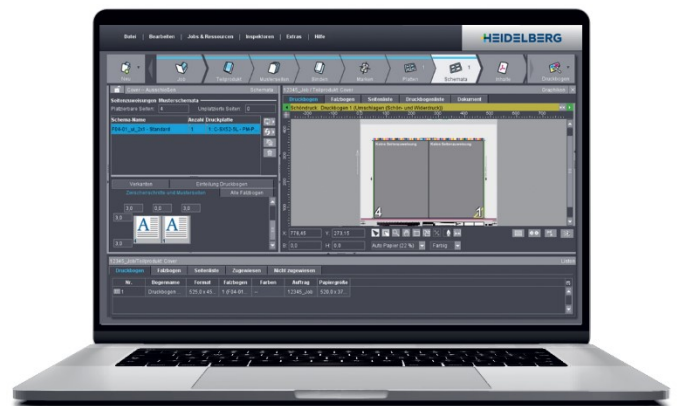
Datei | Bearbeiten | Jobs & Ressourcen | Inspektoren | Extras | Hilfe

HEIDELBERG

Neu

Job

Teilprodukt

Musterseiten

Seiten

Marken

Platten

Schemata

Ansicht

Druckbogen

Cover - Ausschießen

Schemata

Grafiken

Seitenanordnungen Musterschemata

Schema-Name

Anzahl Druckplatte

Varianten

Einteilung Druckbogen

Alle Falzbogen

123465_Job / Teilprodukt Cover

Druckbogen

Falzbogen

Seitenliste

Druckbogenliste

Datenblatt

4

1

Auto Passer (22 %)

Farbig

123465_Job / Teilprodukt Cover

Listen

Druckbogen

Falzbogen

Seitenliste

Zugewiesen

Nicht zugewiesen

Nr.

Bogenname

Format

Falzbogen

Farben

Auftrag

Papiergröße

1

Druckbogen

12345_Job